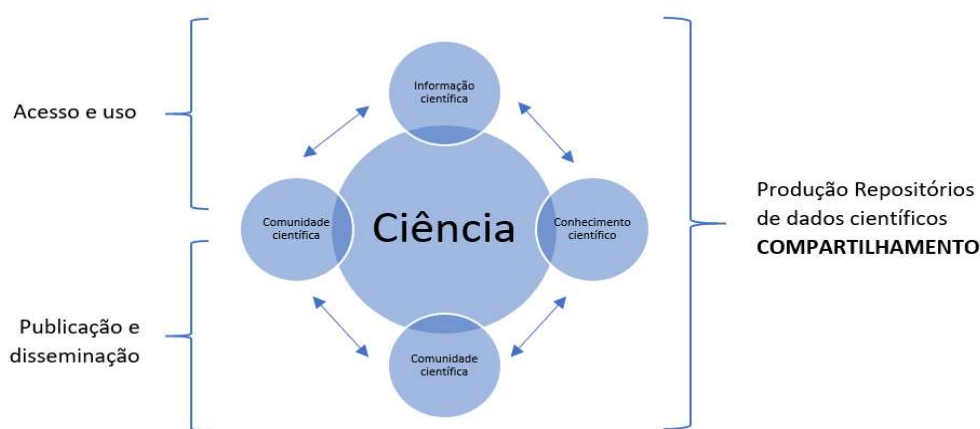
Acesso e uso

Informação científica

Comunidade científica

Ciência

Conhecimento científico

Comunidade científica

Publicação e disseminação

Produção Repositórios de dados científicos **COMPARTILHAMENTO**